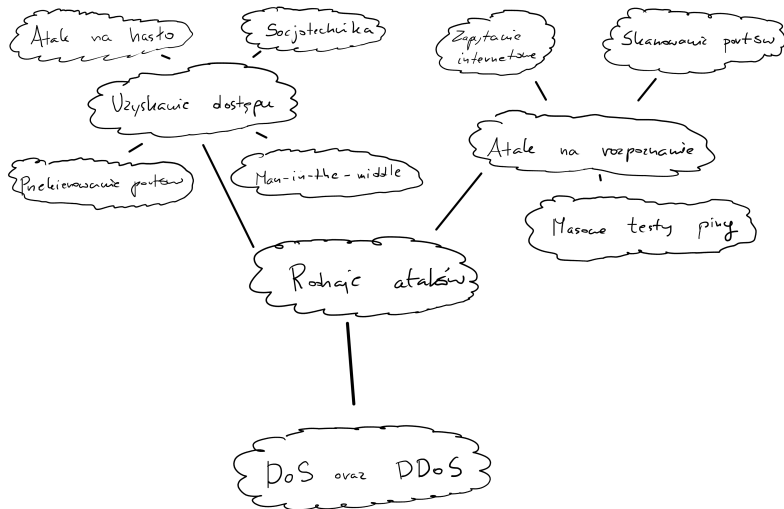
Atak na hasło

Socjotechnika

Zapytanie internetowe

Skanowanie portów

Uzyskanie dostępu

Atak na rozpoznanie

Przekierowanie portów

Man-in-the-middle

Masowe testy ping

Rodzaje ataków

DoS oraz DDoS